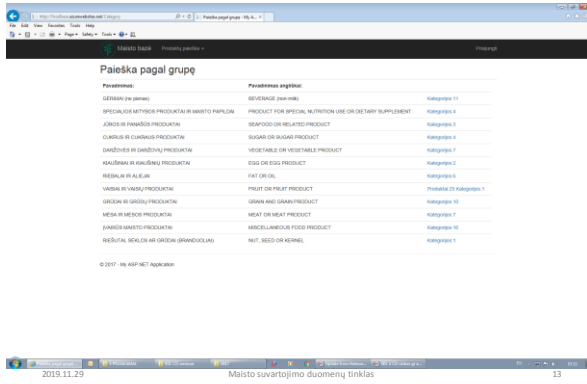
http://localhost/Category
Paieška pagal grupę - My A...
File Edit View Favorites Tools Help
Page ▾ Safety ▾ Tools ▾

Maisto bazė Produktų paieška ▾ Prisijungti

Paieška pagal grupę

| Pavadinimas: | Pavadinimas anglišku: | |
|---|---|---|
| GĖRIMAI (ne pienas) | BEVERAGE (non milk) | Kategorijos 11 |
| SPECIALIOS MITYBOS PRODUKTAI IR MAISTO PAPILDAI | PRODUCT FOR SPECIAL NUTRITION USE OR DIETARY SUPPLEMENT | Kategorijos 4 |
| JŪROS IR PANAŠŪS PRODUKTAI | SEAFOOD OR RELATED PRODUCT | Kategorijos 3 |
| CUKRUS IR CUKRAUS PRODUKTAI | SUGAR OR SUGAR PRODUCT | Kategorijos 4 |
| DARŽOVĖS IR DARŽOVIŲ PRODUKTAI | VEGETABLE OR VEGETABLE PRODUCT | Kategorijos 7 |
| KIAUŠINIAI IR KIAUŠINIŲ PRODUKTAI | EGG OR EGG PRODUCT | Kategorijos 2 |
| RIEBALAI IR ALIEJAI | FAT OR OIL | Kategorijos 6 |
| VAISIAI IR VAISIŲ PRODUKTAI | FRUIT OR FRUIT PRODUCT | Produktai 25 Kategorijos 1 |
| GRŪDAI IR GRŪDŲ PRODUKTAI | GRAIN AND GRAIN PRODUCT | Kategorijos 10 |
| MĖSA IR MĖSOS PRODUKTAI | MEAT OR MEAT PRODUCT | Kategorijos 7 |
| ĮVAIRŪS MAISTO PRODUKTAI | MISCELLANEOUS FOOD PRODUCT | Kategorijos 10 |
| RIEŠUTAI, SĖKLOS AR GRŪDAI (BRANDUOLIAI) | NUT, SEED OR KERNEL | Kategorijos 1 |

© 2017 - My ASP.NET Application

2019.11.29 Maisto suvartojimo duomenų tinklas 13